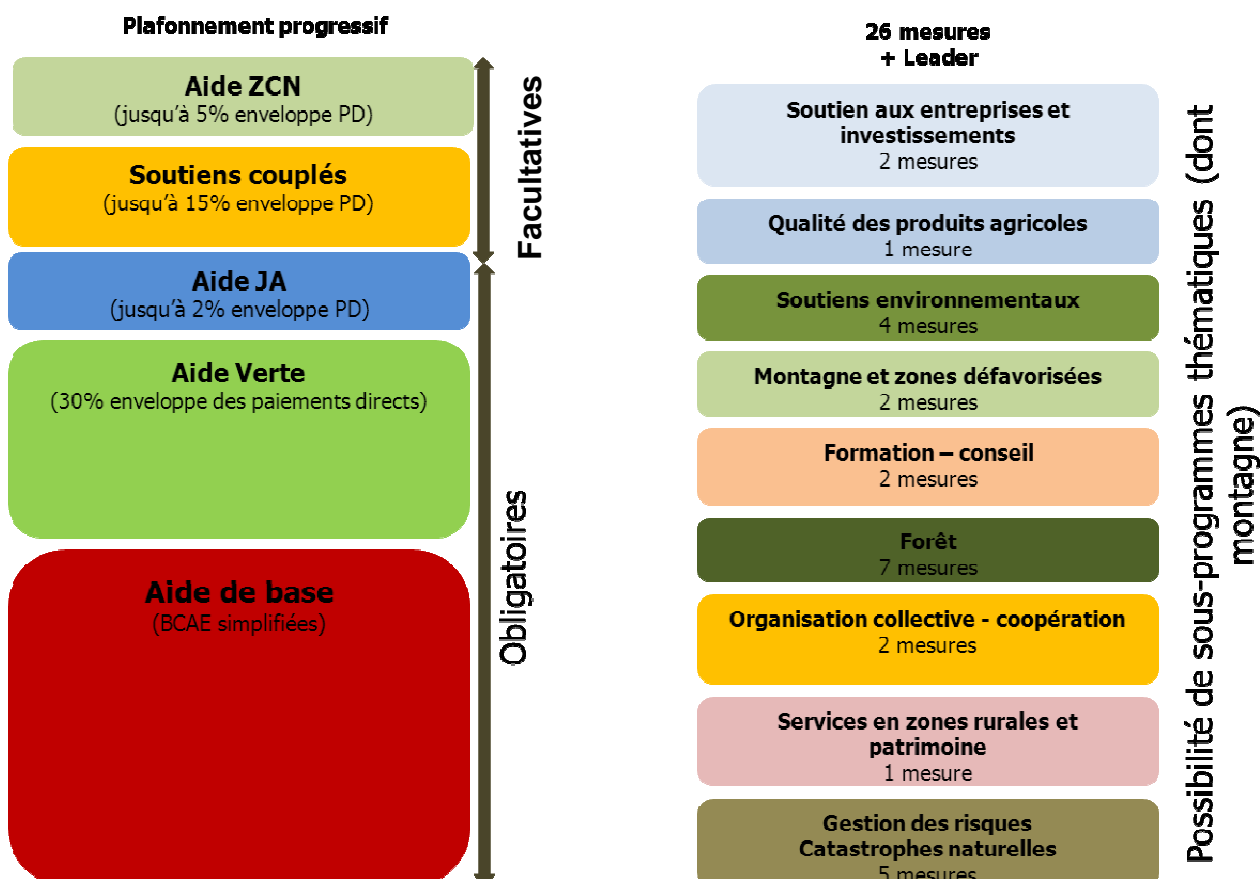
Plafonnement progressif

Aide ZCN
(jusqu'à 5% enveloppe PD)

Soutiens couplés
(jusqu'à 15% enveloppe PD)

Aide JA
(jusqu'à 2% enveloppe PD)

Aide Verte
(30% enveloppe des paiements directs)

Aide de base
(BCAE simplifiées)

Facultatives

Obligatoires

26 mesures
+ Leader

Soutien aux entreprises et investissements
2 mesures

Qualité des produits agricoles
1 mesure

Soutiens environnementaux
4 mesures

Montagne et zones défavorisées
2 mesures

Formation – conseil
2 mesures

Forêt
7 mesures

Organisation collective - coopération
2 mesures

Services en zones rurales et patrimoine
1 mesure

Gestion des risques
Catastrophes naturelles
5 mesures

Possibilité de sous-programmes thématiques (dont montagne)